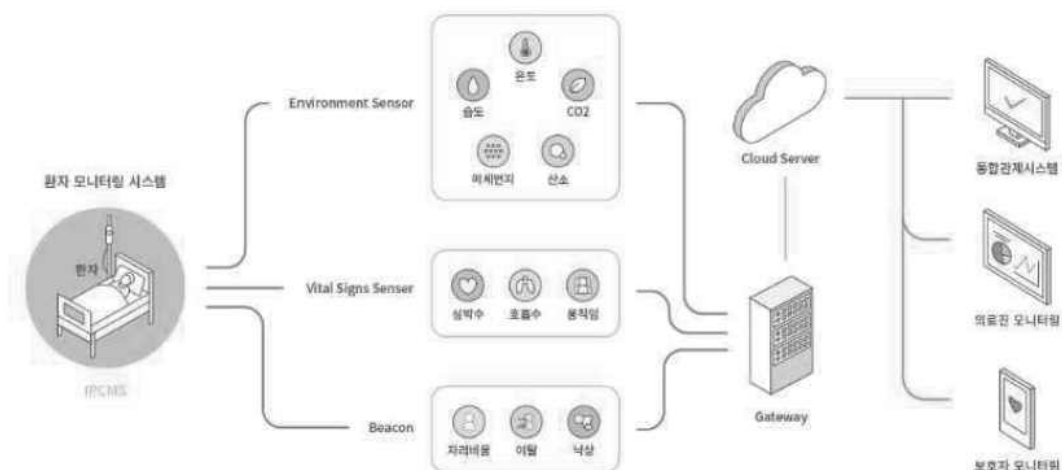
환자 모니터링 시스템

환자

IPCMS

Environment Sensor

온도

습도

CO2

미세먼지

산소

Vital Signs Senser

심박수

호흡수

움직임

Beacon

자리비움

이탈

낙상

Cloud Server

Gateway

통합관제시스템

의료진 모니터링

보호자 모니터링